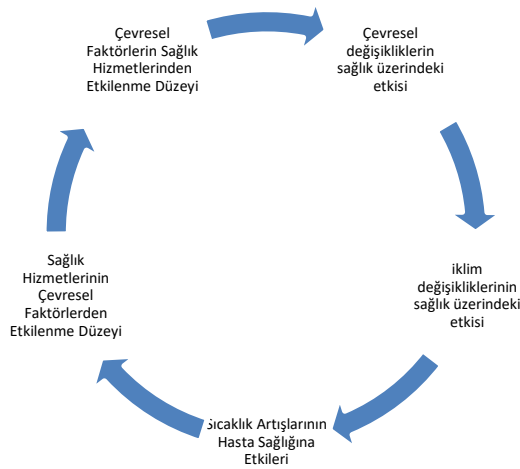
Çevresel Faktörlerin Sağlık Hizmetlerinden Etkilenme Düzeyi

Çevresel değişikliklerin sağlık üzerindeki etkisi

iklim değişikliklerinin sağlık üzerindeki etkisi

Sıcaklık Artışlarının Hasta Sağlığına Etkileri

Sağlık Hizmetlerinin Çevresel Faktörlerden Etkilenme Düzeyi